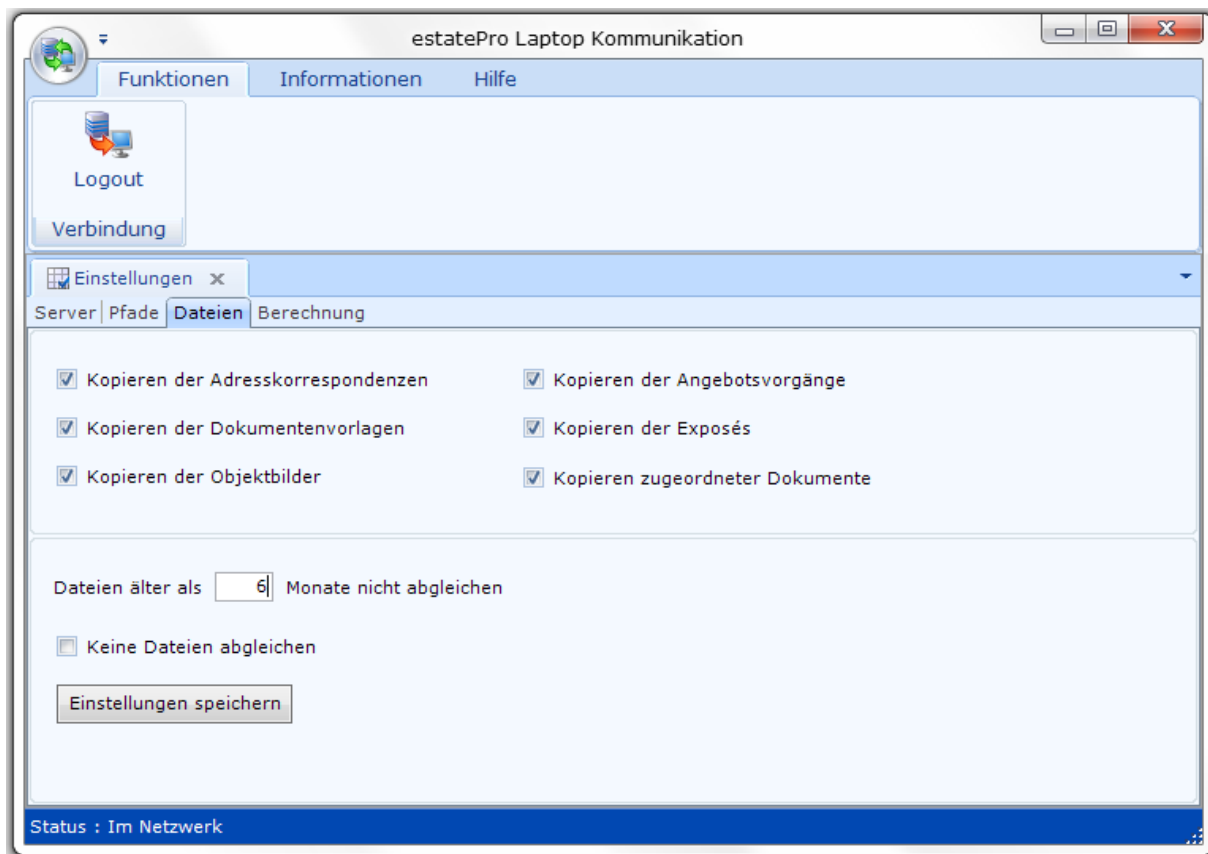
estatePro Laptop Kommunikation

Funktionen Informationen Hilfe

Logout

Verbindung

Einstellungen

Server Pfade Dateien Berechnung

Kopieren der Adresskorrespondenzen
Kopieren der Angebotsvorgänge
Kopieren der Dokumentenvorlagen
Kopieren der Exposés
Kopieren der Objektbilder
Kopieren zugeordneter Dokumente

Dateien älter als 6 Monate nicht abgleichen

Keine Dateien abgleichen

Einstellungen speichern

Status : Im Netzwerk